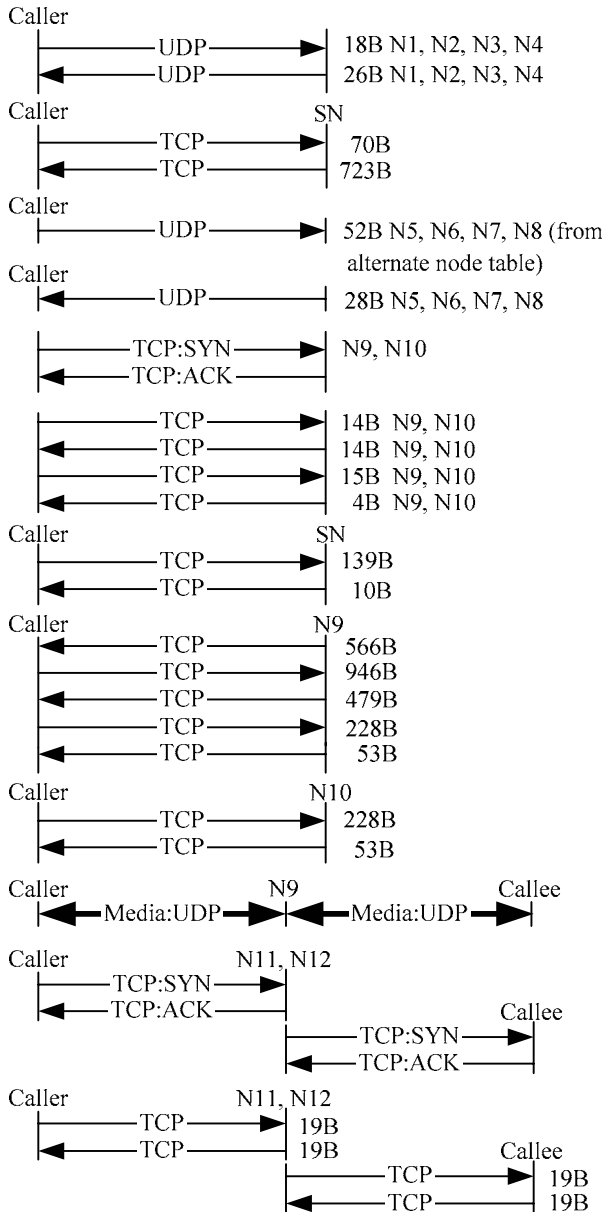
Caller
UDP 18B N1, N2, N3, N4
UDP 26B N1, N2, N3, N4

Caller SN
TCP 70B
TCP 723B

Caller
UDP 52B N5, N6, N7, N8 (from alternate node table)

Caller
UDP 28B N5, N6, N7, N8

TCP:SYN N9, N10
TCP:ACK

TCP 14B N9, N10
TCP 14B N9, N10
TCP 15B N9, N10
TCP 4B N9, N10

Caller SN
TCP 139B
TCP 10B

Caller N9
TCP 566B
TCP 946B
TCP 479B
TCP 228B
TCP 53B

Caller N10
TCP 228B
TCP 53B

Caller N9 Callee
Media:UDP Media:UDP

Caller N11, N12
TCP:SYN
TCP:ACK
Callee
TCP:SYN
TCP:ACK

Caller N11, N12
TCP 19B
TCP 19B
Callee
TCP 19B
TCP 19B